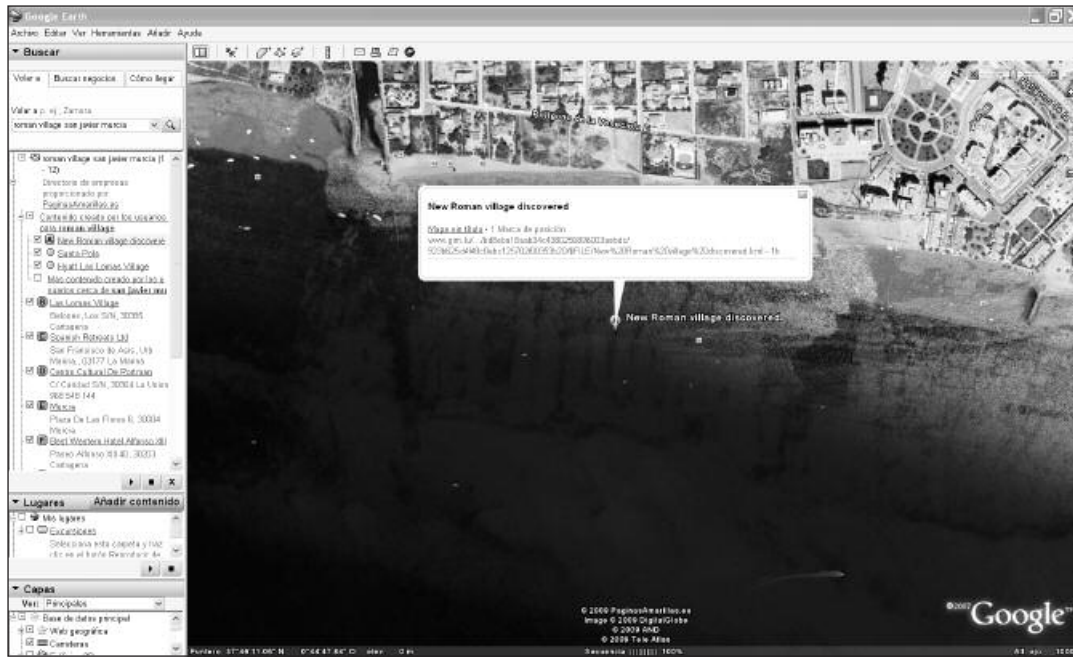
Google Earth

Archivo Editar Ver Herramientas Añadir Ayuda

Buscar

Volar a | Buscar negocios | Cómo llegar

Volar a p. ej., Zamora

roman village san javier murcia

roman village san javier murcia (1 - 12)

Directorio de empresas proporcionado por PaginasAmarillas.es

Contenido creado por los usuarios para roman village

New Roman village discovere

Santa Pola

Hyatt Las Lomas Village

Más contenido creado por los usuarios cerca de san javier mu

Las Lomas Village

Beloase, Los S/N, 30385 Cartagena

Spanish Retreats Ltd

San Francisco de Asis, Urb Marina, 03177 La Marina

Centro Cultural De Portman

C/ Caridad S/N, 30364 La Union 968 546 144

Murcia

Plaza De Las Flores 8, 30004 Murcia

Best Western Hotel Alfonso (B)

Paseo Alfonso XIII 40, 30203 Cartagena

Lugares

Añadir contenido

Mis lugares

Excursiones

Selecciona esta carpeta y haz clic en el botón Reproducir de

Capas

Ver: Principales

Base de datos principal

Web geográfica

Carreteras

New Roman village discovered

Mapa sin título • 1 Marca de posición

www.gm.tu/...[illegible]

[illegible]/New%20Roman%20village%20discovered.kml - 1b

New Roman village discovered.

© 2009 PaginasAmarillas.es
Image © 2009 DigitalGlobe
© 2009 AND
© 2009 Tele Atlas

©2009 Google

Puntero 37°48'11.06" N 0°44'47.64" O elev 0 m

Secuencia 100%

Alt. ojo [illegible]